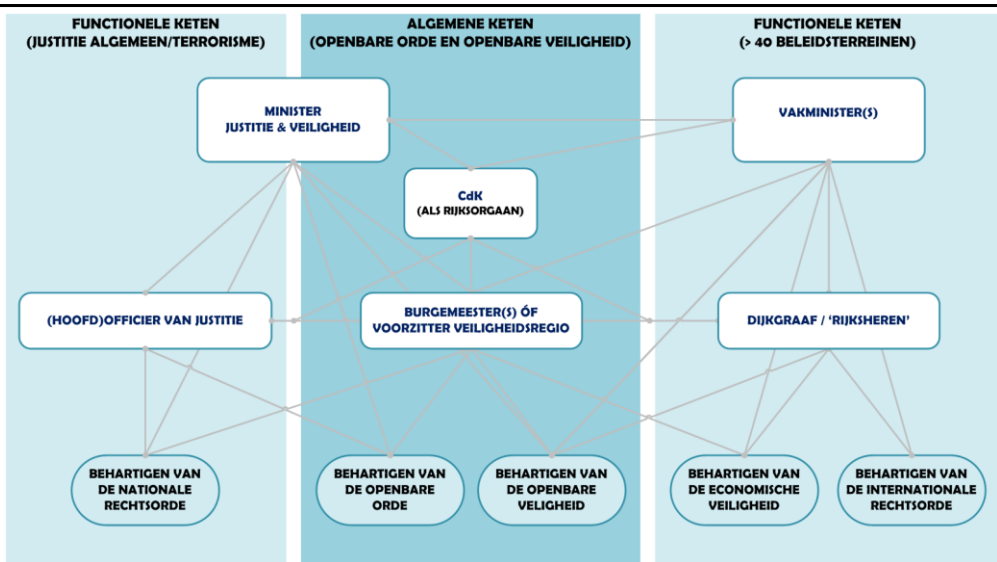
FUNCTIONELE KETEN
(JUSTITIE ALGEMEEN/TERRORISME)

ALGEMENE KETEN
(OPENBARE ORDE EN OPENBARE VEILIGHEID)

FUNCTIONELE KETEN
(> 40 BELEIDSTERREINEN)

MINISTER
JUSTITIE & VEILIGHEID

VAKMINISTER(S)

CdK
(ALS RIJKSORGAAN)

(HOOFD)OFFICIER VAN JUSTITIE

BURGEMEESTER(S) ÓF
VOORZITTER VEILIGHEIDSREGIO

DIJKGRAAF / 'RIJKSHEREN'

BEHARTIGEN VAN
DE NATIONALE
RECHTSORDE

BEHARTIGEN VAN
DE OPENBARE
ORDE

BEHARTIGEN VAN
DE OPENBARE
VEILIGHEID

BEHARTIGEN VAN
DE ECONOMISCHE
VEILIGHEID

BEHARTIGEN VAN
DE INTERNATIONALE
RECHTSORDE